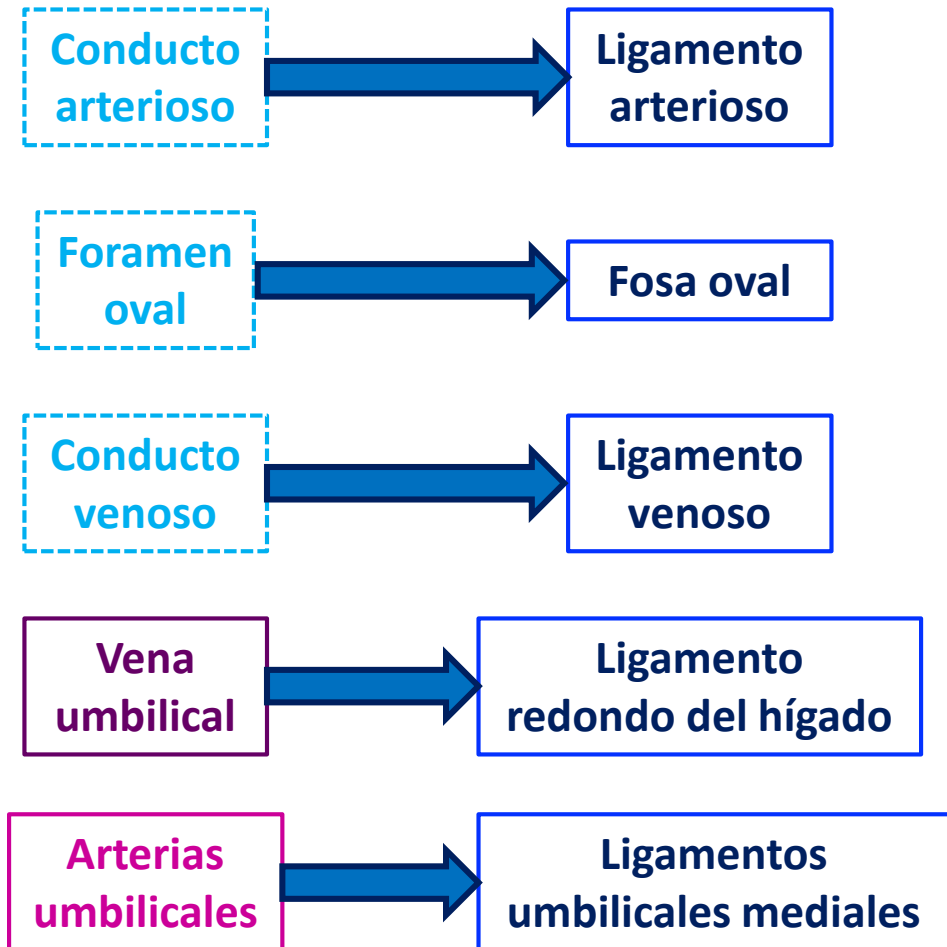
Conducto arterioso

Ligamento arterioso

Foramen oval

Fosa oval

Conducto venoso

Ligamento venoso

Vena umbilical

Ligamento redondo del hígado

Arterias umbilicales

Ligamentos umbilicales mediales